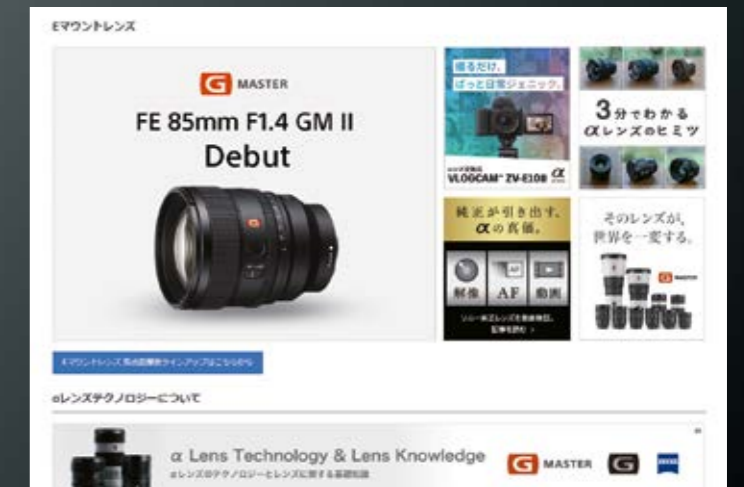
Eマウントレンズ

G MASTER

FE 85mm F1.4 GM II

Debut

撮るだけ、ぱっと日常ジェニック。

VLOGCAM ZV-E10B α

3分でわかる αレンズのヒミツ

純正が引き出す、αの真価。

解像 AF 動画

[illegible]

そのレンズが、世界を一変する。

G MASTER

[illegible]

αレンズテクノロジーについて

α Lens Technology & Lens Knowledge

αレンズのテクノロジーとレンズに関する基礎知識

G MASTER G ZEISS